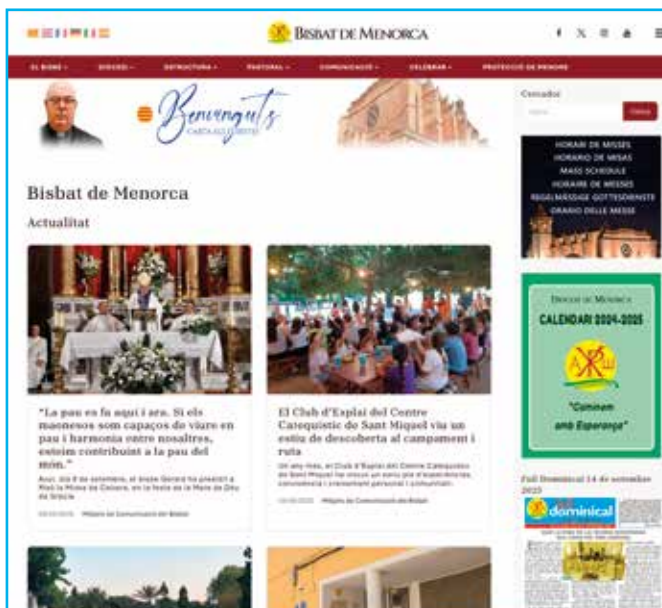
BISBAT DE MENORCA

EL BISBE · DIOCESI · ESTRUCTURA · PASTORAL · COMUNICACIÓ · CELEBRAR · PROTECCIÓ DE MENORS

Benvenguts
CARTA AL CLERO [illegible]

Bisbat de Menorca

Actualitat

"La pau es fa aquí i ara. Si els maonesos som capaços de viure en pau i harmonia entre nosaltres, estem contribuint a la pau del món."

Avui, dia 8 de setembre, el bisbe Gerard ha presidit a Maó la Missa de Gràcia, en la festa de la Mare de Déu de Gràcia

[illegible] Mitjans de Comunicació del Bisbat

El Club d'Esplai del Centre Catequístic de Sant Miquel viu un estiu de descoberta al campament i ruta

Un any més, el Club d'Esplai del Centre Catequístic de Sant Miquel ha viscut un estiu ple d'experiències, convivència i creixement personal i comunitari.

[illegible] Mitjans de Comunicació del Bisbat

Cercador

Cerca

HORARI DE MISSES
HORARIO DE MISAS
MASS SCHEDULE
HORAIRE DE MESSES
REGELMÄSSIGE GOTTESDIENSTE
ORARIO DELLE MESSE

Diocesi de Menorca
CALENDARI 2024-2025
"Caminem amb Esperança"

Full Dominical 14 de setembre 2025

dominical